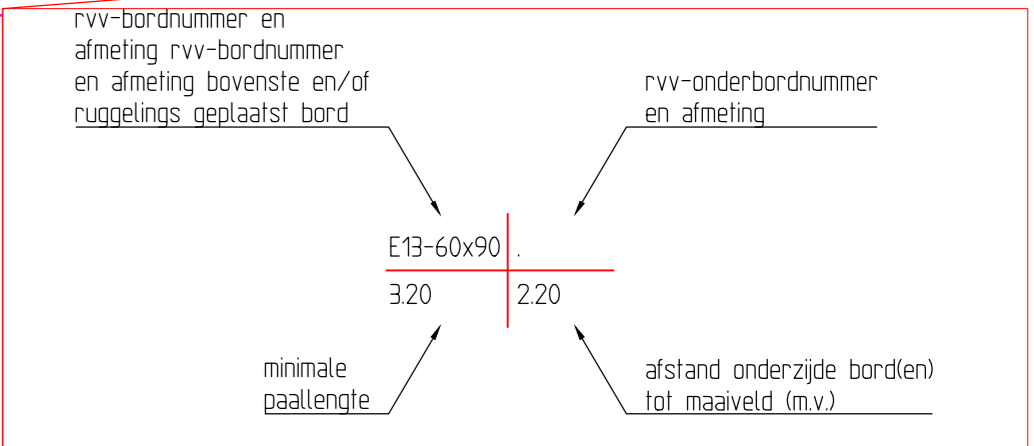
rvv-bordnummer en afmeting rvv-bordnummer en afmeting bovenste en/of ruggelings geplaatst bord

rvv-onderbordnummer en afmeting

E13-60x90 .

3.20

2.20

minimale paallengte

afstand onderzijde bord(en) tot maaiveld (m.v.)